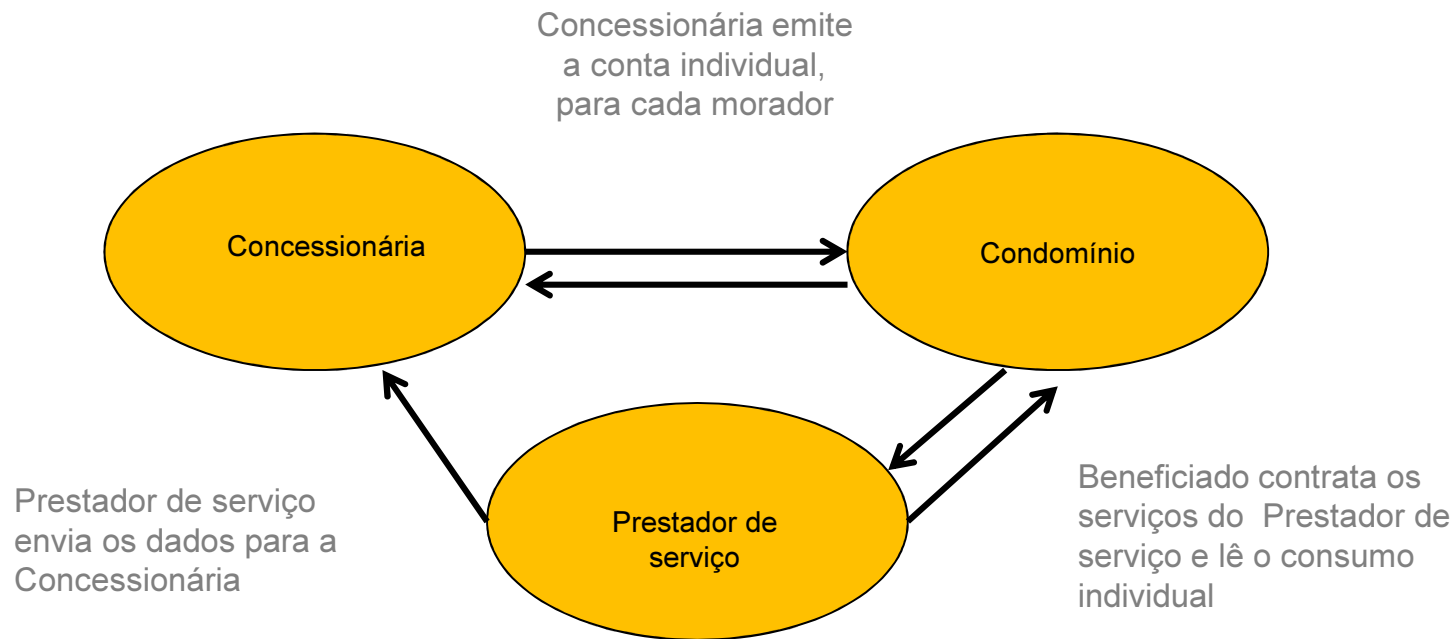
Concessionária emite a conta individual, para cada morador

Concessionária

Condomínio

Prestador de serviço

Prestador de serviço envia os dados para a Concessionária

Beneficiado contrata os serviços do Prestador de serviço e lê o consumo individual